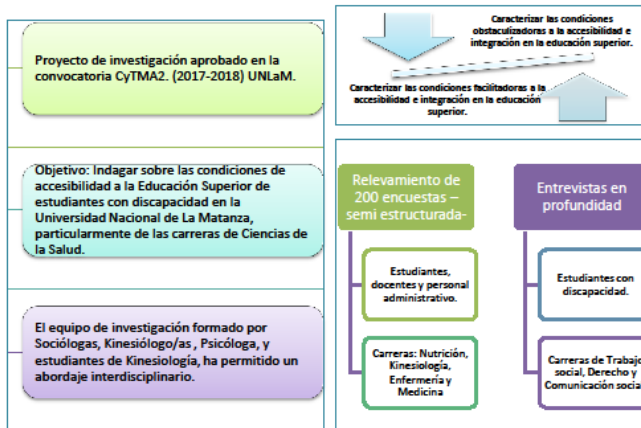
Proyecto de investigación aprobado en la convocatoria CyTMA2. (2017-2018) UNLaM.

Objetivo: Indagar sobre las condiciones de accesibilidad a la Educación Superior de estudiantes con discapacidad en la Universidad Nacional de La Matanza, particularmente de las carreras de Ciencias de la Salud.

El equipo de investigación formado por Sociólogas, Kinesiólogo/as , Psicóloga, y estudiantes de Kinesiología, ha permitido un abordaje interdisciplinario.

Caracterizar las condiciones obstaculizadoras a la accesibilidad e integración en la educación superior.

Caracterizar las condiciones facilitadoras a la accesibilidad e integración en la educación superior.

Relevamiento de 200 encuestas – semi estructurada-

Estudiantes, docentes y personal administrativo.

Carreras: Nutrición, Kinesiología, Enfermería y Medicina

Entrevistas en profundidad

Estudiantes con discapacidad.

Carreras de Trabajo social, Derecho y Comunicación social